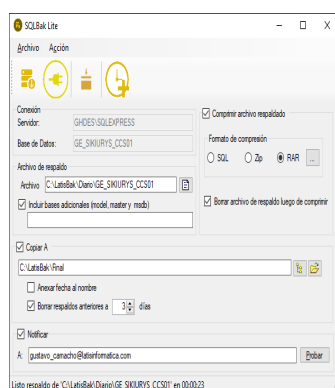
SQLBak Lite

Archivo Acción

Conexión
Servidor: GHDES\SQLEXPRESS
Base de Datos: GE_SIKIURYS_CCS01

Comprimir archivo respaldado
Formato de compresión
SQL Zip RAR ...

Archivo de respaldo
Archivo C:\LatisBak\Diario\GE_SIKIURYS_CCS01

Incluir bases adicionales (model, master y msdb)

Borrar archivo de respaldo luego de comprimir

Copiar A
C:\LatisBak\Final

Anexar fecha al nombre
Borrar respaldos anteriores a 3 días

Notificar
A: gustavo_camacho@latisinformatica.com Probar

Listo respaldo de 'C:\LatisBak\Diario\GE_SIKIURYS_CCS01' en 00:00:23